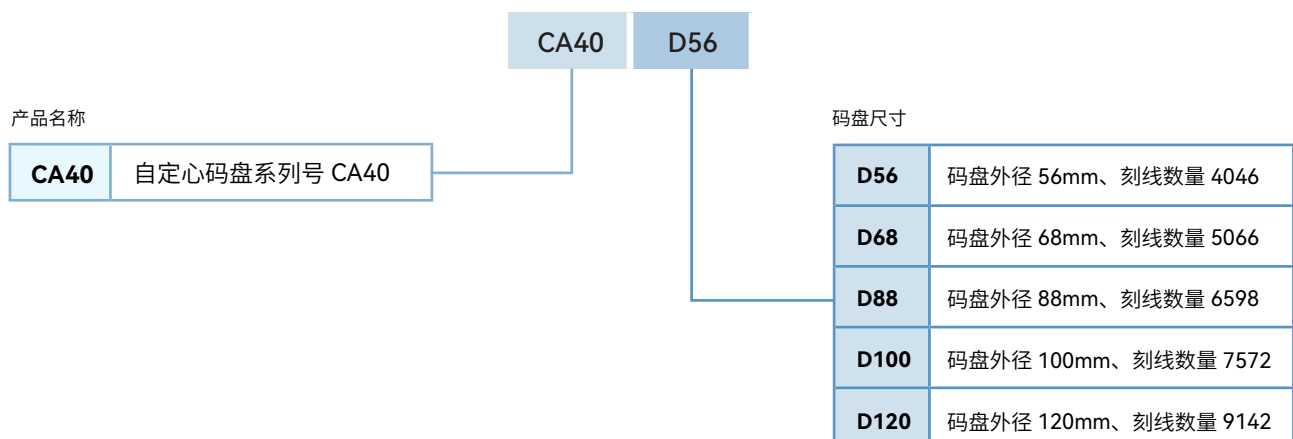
CA40 D56

产品名称

| CA40 | 自定心码盘系列号 CA40 |
|---|---|

码盘尺寸

| D56 | 码盘外径 56mm、刻线数量 4046 |
|---|---|
| D68 | 码盘外径 68mm、刻线数量 5066 |
| D88 | 码盘外径 88mm、刻线数量 6598 |
| D100 | 码盘外径 100mm、刻线数量 7572 |
| D120 | 码盘外径 120mm、刻线数量 9142 |